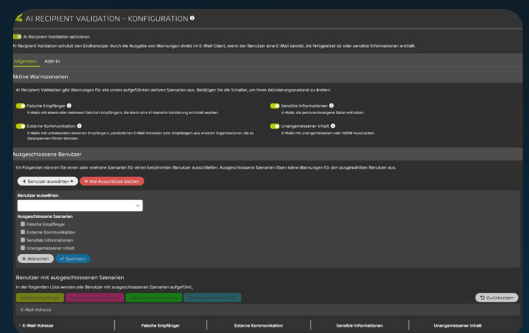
AI RECIPIENT VALIDATION - KONFIGURATION

AI Recipient Validation aktivieren

AI Recipient Validation schützt den Endbenutzer durch die Ausgabe von Warnungen direkt im E-Mail-Client, wenn der Benutzer eine E-Mail sendet, die fehlgeleitet ist oder sensible Informationen enthält.

Allgemein | Add-in

Aktive Warnszenarien

AI Recipient Validation gibt Warnungen für alle unten aufgeführten aktiven Szenarien aus. Betätigen Sie die Schalter, um ihren Aktivierungszustand zu ändern.

Falsche Empfänger
E-Mails mit einem oder mehreren falschen Empfängern, die durch eine KI-basierte Validierung ermittelt wurden.

Sensible Informationen
E-Mails, die personenbezogene Daten enthalten.

Externe Kommunikation
E-Mails mit unbekannten externen Empfängern, persönlichen E-Mail-Adressen oder Empfängern aus anderen Organisationen, die zu Datenpannen führen könnten.

Unangemessener Inhalt
E-Mails mit unangemessenen oder NSFW-Ausdrücken.

Ausgeschlossene Benutzer

Im Folgenden können Sie einen oder mehrere Szenarien für einen bestimmten Benutzer ausschließen. Ausgeschlossene Szenarien lösen keine Warnungen für den ausgewählten Benutzer aus.

+ Benutzer auswählen | ✕ Alle Ausschlüsse löschen

Benutzer auswählen

Ausgeschlossene Szenarien
Falsche Empfänger
Externe Kommunikation
Sensible Informationen
Unangemessener Inhalt

✕ Abbrechen | ✓ Speichern

Benutzer mit ausgeschlossenen Szenarien

In der folgenden Liste werden alle Benutzer mit ausgeschlossenen Szenarien aufgeführt.

Falsche Empfänger | Externe Kommunikation | Sensible Informationen | Unangemessener Inhalt

Zurücksetzen

E-Mail-Adresse

| E-Mail-Adresse | Falsche Empfänger | Externe Kommunikation | Sensible Informationen | Unangemessener Inhalt |
|---|---|---|---|---|